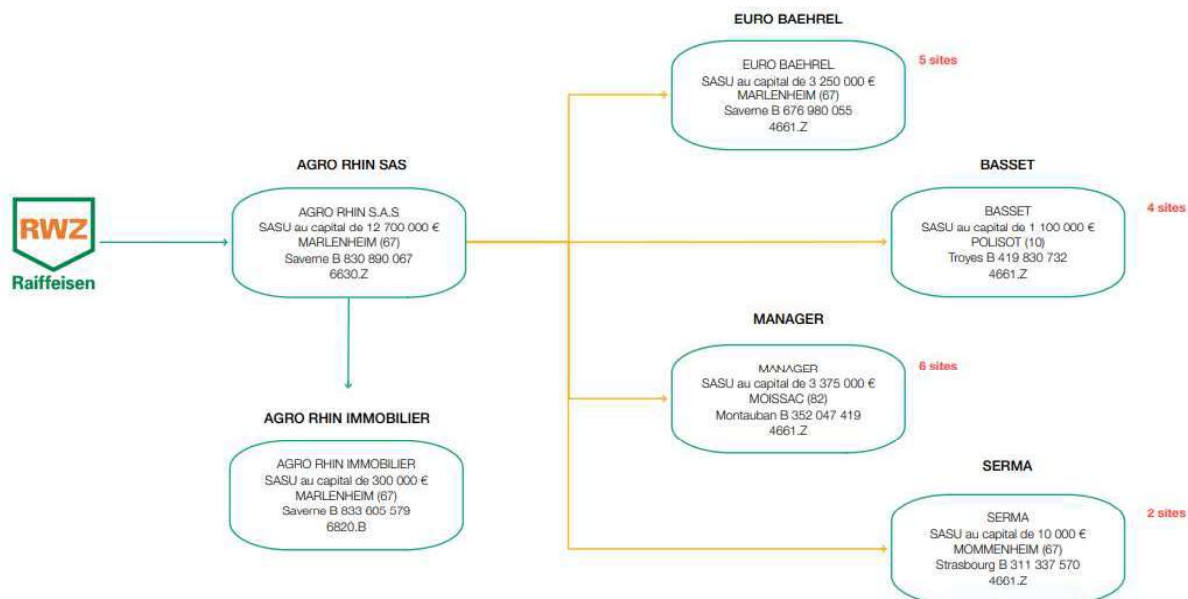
RWZ
Raiffeisen

AGRO RHIN SAS

AGRO RHIN S.A.S
SASU au capital de 12 700 000 €
MARLENHEIM (67)
Saverne B 830 890 067
6630.Z

AGRO RHIN IMMOBILIER

AGRO RHIN IMMOBILIER
SASU au capital de 300 000 €
MARLENHEIM (67)
Saverne B 833 605 579
6820.B

EURO BAEHREL

EURO BAEHREL
SASU au capital de 3 250 000 €
MARLENHEIM (67)
Saverne B 676 980 055
4661.Z

5 sites

BASSET

BASSET
SASU au capital de 1 100 000 €
POLISOT (10)
Troyes B 419 830 732
4661.Z

4 sites

MANAGER

MANAGER
SASU au capital de 3 375 000 €
MOISSAC (82)
Montauban B 352 047 419
4661.Z

6 sites

SERMA

SERMA
SASU au capital de 10 000 €
MOMMENHEIM (67)
Strasbourg B 311 337 570
4661.Z

2 sites